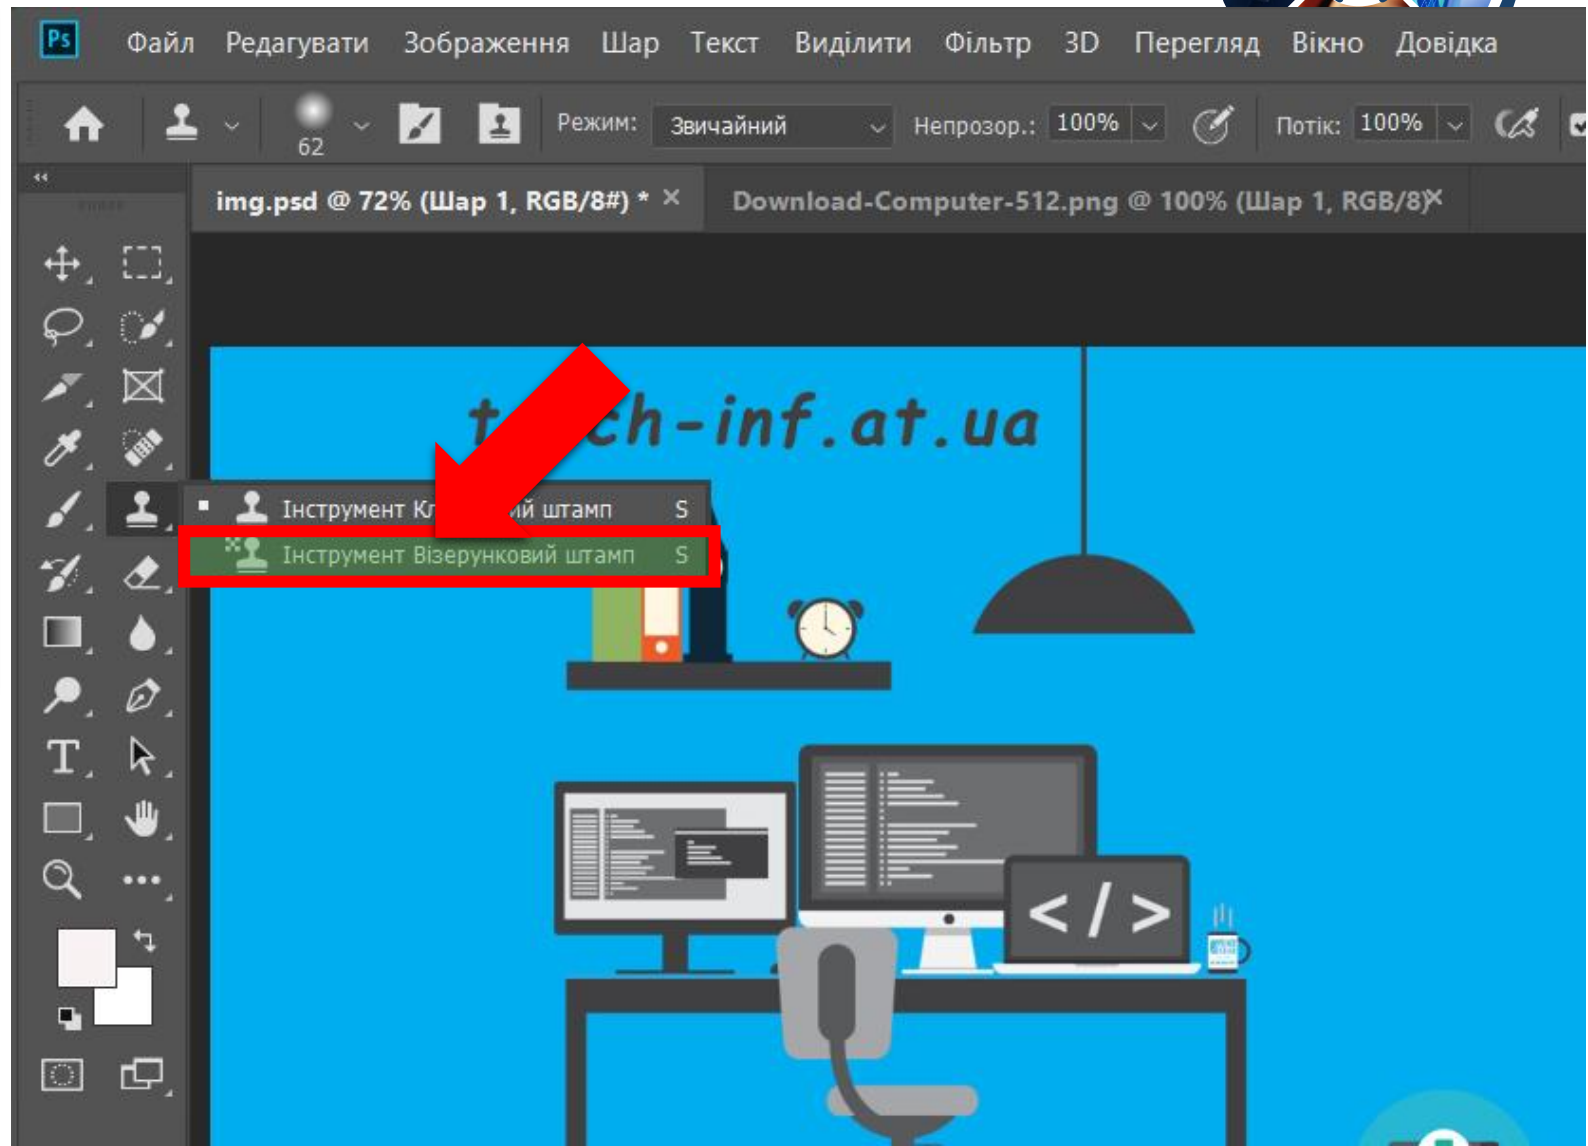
Ps Файл Редагувати Зображення Шар Текст Виділити Фільтр 3D Перегляд Вікно Довідка

62 Режим: Звичайний Непрозор.: 100% Потік: 100%

img.psd @ 72% (Шар 1, RGB/8#) * ×

Download-Computer-512.png @ 100% (Шар 1, RGB/8)×

t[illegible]ch-inf.at.ua

Інструмент Кл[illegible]ий штамп S

Інструмент Візерунковий штамп S

< / >

T